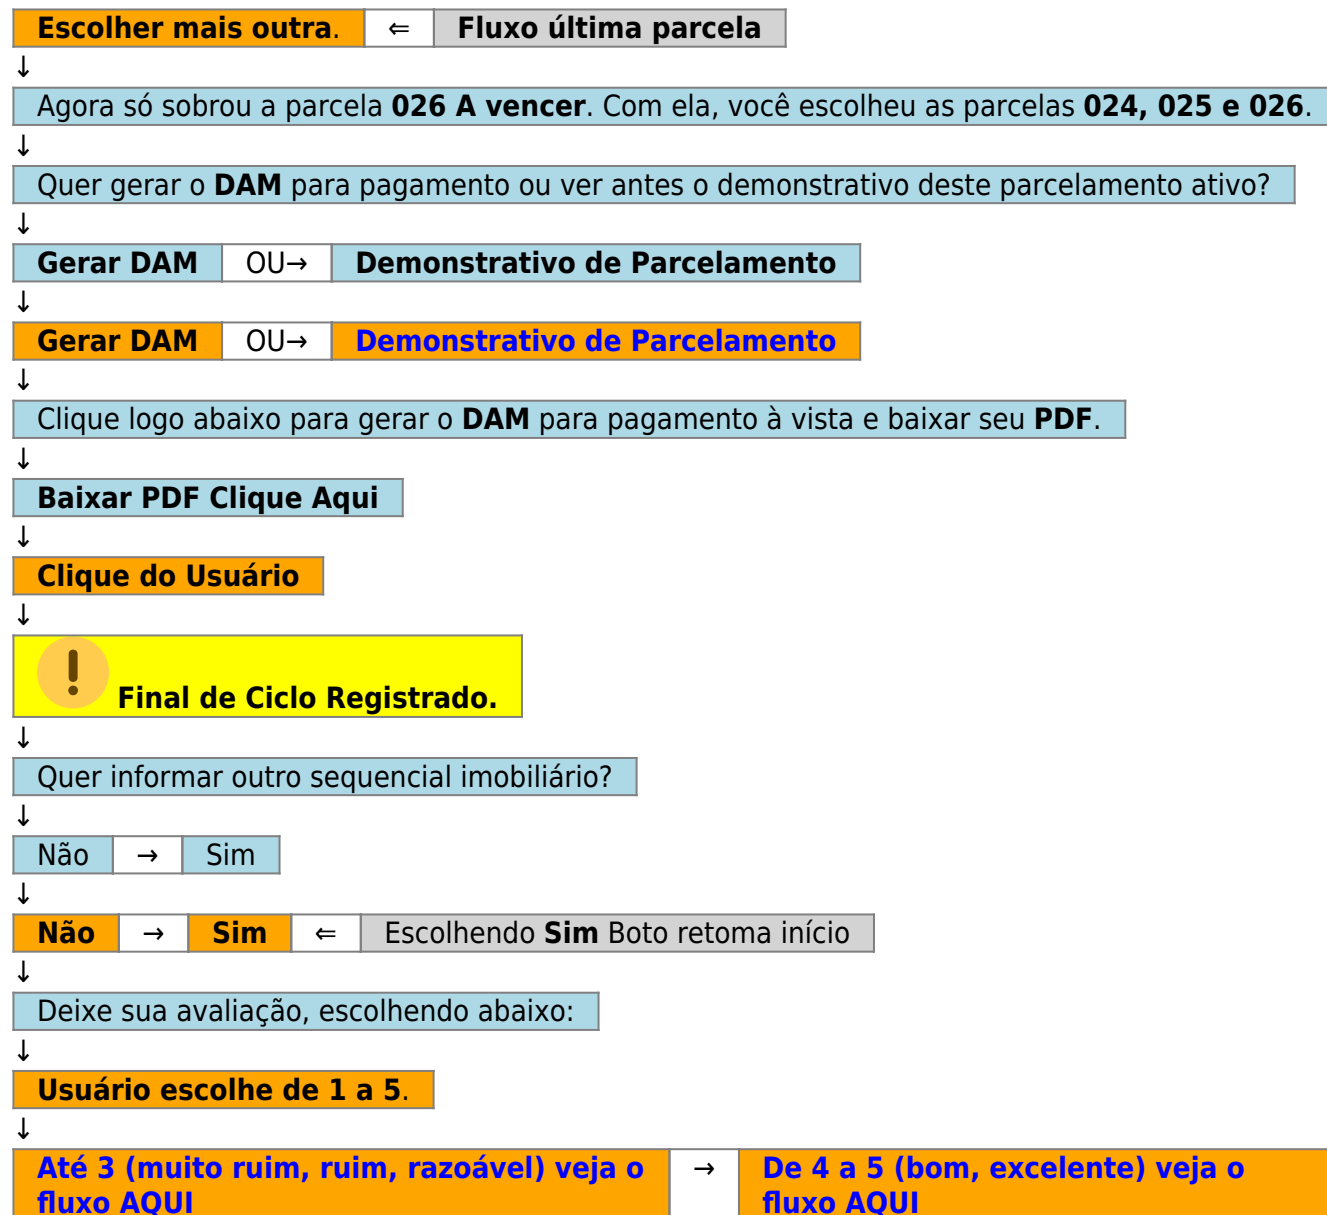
| Escolher mais outra. | ⇐ | Fluxo última parcela |
|---|---|---|

↓

Agora só sobrou a parcela **026 A vencer**. Com ela, você escolheu as parcelas **024, 025 e 026**.

↓

Quer gerar o **DAM** para pagamento ou ver antes o demonstrativo deste parcelamento ativo?

↓

| Gerar DAM | OU→ | Demonstrativo de Parcelamento |
|---|---|---|

↓

| Gerar DAM | OU→ | Demonstrativo de Parcelamento |
|---|---|---|

↓

Clique logo abaixo para gerar o **DAM** para pagamento à vista e baixar seu **PDF**.

↓

Baixar PDF Clique Aqui

↓

Clique do Usuário

↓

Final de Ciclo Registrado.

↓

Quer informar outro sequencial imobiliário?

↓

| Não | → | Sim |
|---|---|---|

↓

| Não | → | Sim | ⇐ | Escolhendo **Sim** Boto retoma início |
|---|---|---|---|---|

↓

Deixe sua avaliação, escolhendo abaixo:

↓

Usuário escolhe de 1 a 5.

↓

| Até 3 (muito ruim, ruim, razoável) veja o fluxo AQUI | → | De 4 a 5 (bom, excelente) veja o fluxo AQUI |
|---|---|---|